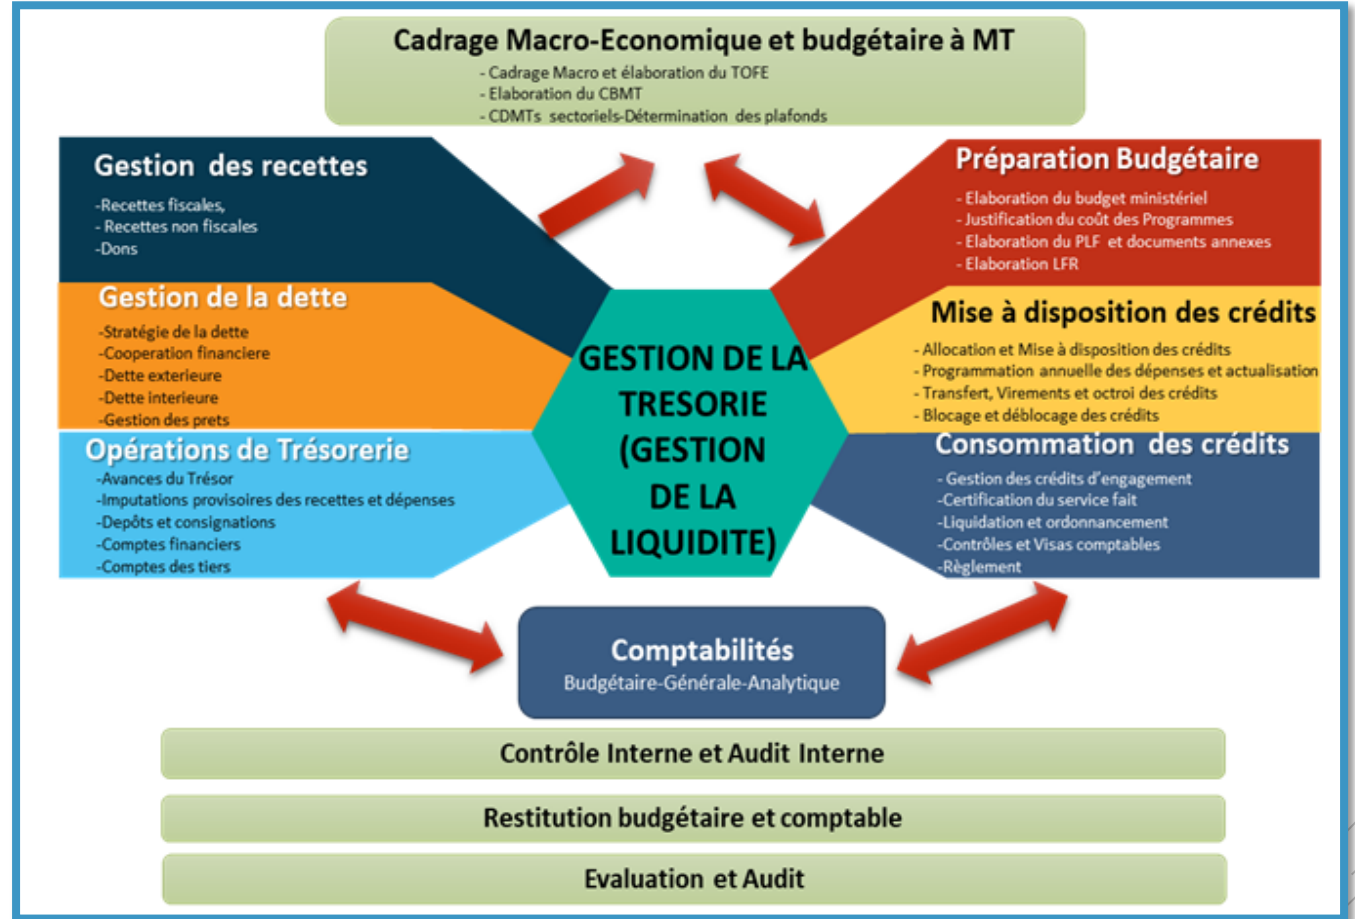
Cadrage Macro-Economique et budgétaire à MT
- Cadrage Macro et élaboration du TOFE
- Elaboration du CBMT
- CDMTs sectoriels-Détermination des plafonds

Gestion des recettes
-Recettes fiscales,
- Recettes non fiscales
-Dons

Préparation Budgétaire
- Elaboration du budget ministériel
- Justification du coût des Programmes
- Elaboration du PLF et documents annexes
- Elaboration LFR

Gestion de la dette
-Stratégie de la dette
-Cooperation financiere
-Dette exterieure
-Dette interieure
-Gestion des prets

GESTION DE LA TRESORIE (GESTION DE LA LIQUIDITE)

Mise à disposition des crédits
- Allocation et Mise à disposition des crédits
- Programmation annuelle des dépenses et actualisation
- Transfert, Virements et octroi des crédits
- Blocage et déblocage des crédits

Opérations de Trésorerie
-Avances du Trésor
-Imputations provisoires des recettes et dépenses
-Depôts et consignations
-Comptes financiers
-Comptes des tiers

Consommation des crédits
- Gestion des crédits d'engagement
-Certification du service fait
-Liquidation et ordonnancement
-Contrôles et Visas comptables
-Règlement

Comptabilités
Budgétaire-Générale-Analytique

Contrôle Interne et Audit Interne

Restitution budgétaire et comptable

Evaluation et Audit